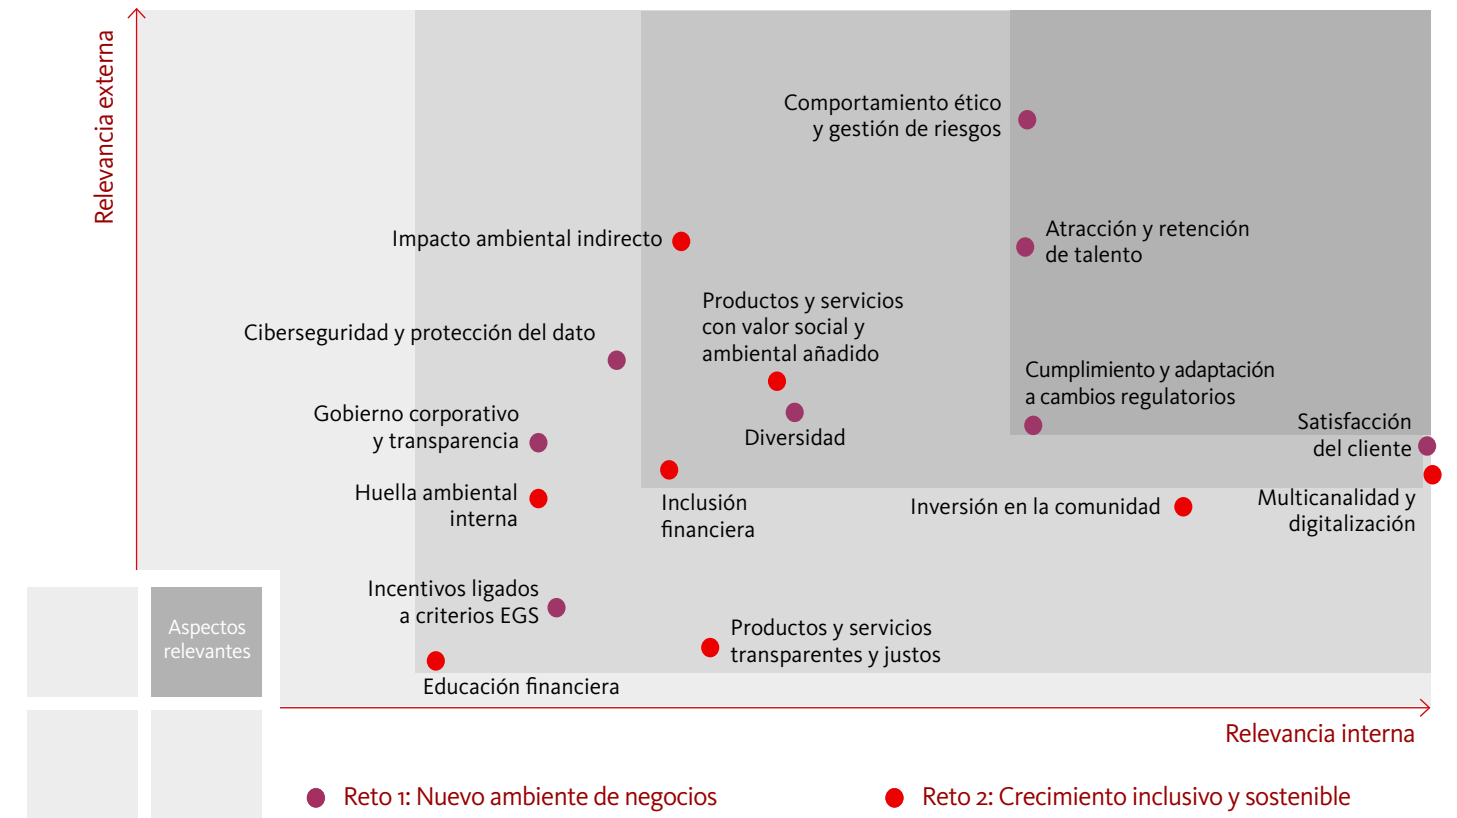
Relevancia externa

Comportamiento ético y gestión de riesgos

Impacto ambiental indirecto

Atracción y retención de talento

Productos y servicios con valor social y ambiental añadido

Ciberseguridad y protección del dato

Cumplimiento y adaptación a cambios regulatorios

Gobierno corporativo y transparencia

Diversidad

Satisfacción del cliente

Huella ambiental interna

Inclusión financiera

Inversión en la comunidad

Multicanalidad y digitalización

Incentivos ligados a criterios EGS

Aspectos relevantes

Productos y servicios transparentes y justos

Educación financiera

Relevancia interna

Reto 1: Nuevo ambiente de negocios

Reto 2: Crecimiento inclusivo y sostenible